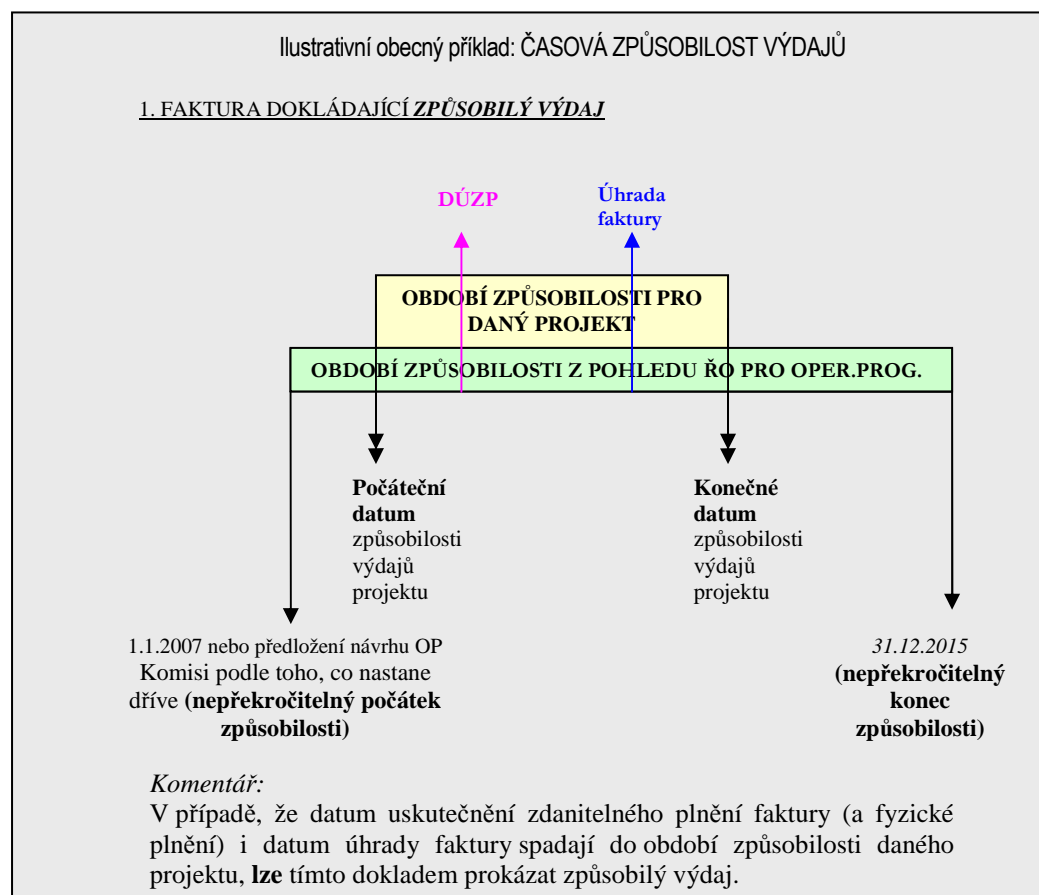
Ilustrativní obecný příklad: ČASOVÁ ZPŮSOBILOST VÝDAJŮ

1. FAKTURA DOKLÁDAJÍCÍ *ZPŮSOBILÝ VÝDAJ*

DÚZP

Úhrada faktury

OBDOBÍ ZPŮSOBILOSTI PRO DANÝ PROJEKT

OBDOBÍ ZPŮSOBILOSTI Z POHLEDU ŘO PRO OPER.PROG.

**Počáteční datum** způsobilosti výdajů projektu

**Konečné datum** způsobilosti výdajů projektu

1.1.2007 nebo předložení návrhu OP Komisi podle toho, co nastane dříve **(nepřekročitelný počátek způsobilosti)**

*31.12.2015* **(nepřekročitelný konec způsobilosti)**

*Komentář:*
V případě, že datum uskutečnění zdanitelného plnění faktury (a fyzické plnění) i datum úhrady faktury spadají do období způsobilosti daného projektu, **lze** tímto dokladem prokázat způsobilý výdaj.